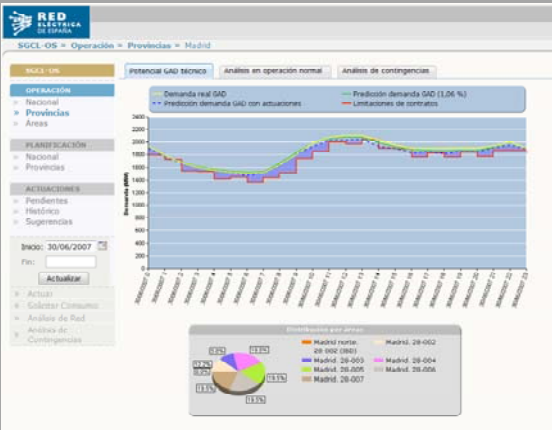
RED ELÉCTRICA DE ESPAÑA

SGCL-OS » Operación » Provincias » Madrid

SGCL-OS

OPERACIÓN
» Nacional
» Provincias
» Areas

PLANIFICACIÓN
» Nacional
» Provincias

ACTUACIONES
» Pendientes
» Histórico
» Sugerencias

Inicio: 30/06/2007
Fin:
Actualizar

» Actuar
» Solicitar Consumo
» Análisis de Red
» Análisis de Contingencias

Potencial GAD técnico | Análisis en operación normal | Análisis de contingencias

Demanda real GAD
Predicción demanda GAD (1,06 %)
Predicción demanda GAD con actuaciones
Limitaciones de contratos

2400
2200
2000
1800
1600
1400
1200
1000
800
600
400
200
0

Demanda MW

Distribución por áreas
Madrid norte. 28-002 (BD)
Madrid. 28-002
Madrid. 28-003
Madrid. 28-004
Madrid. 28-005
Madrid. 28-006
Madrid. 28-007

12,2%
8,2%
13,5%
19,1%
13,5%
15,5%
8,2%